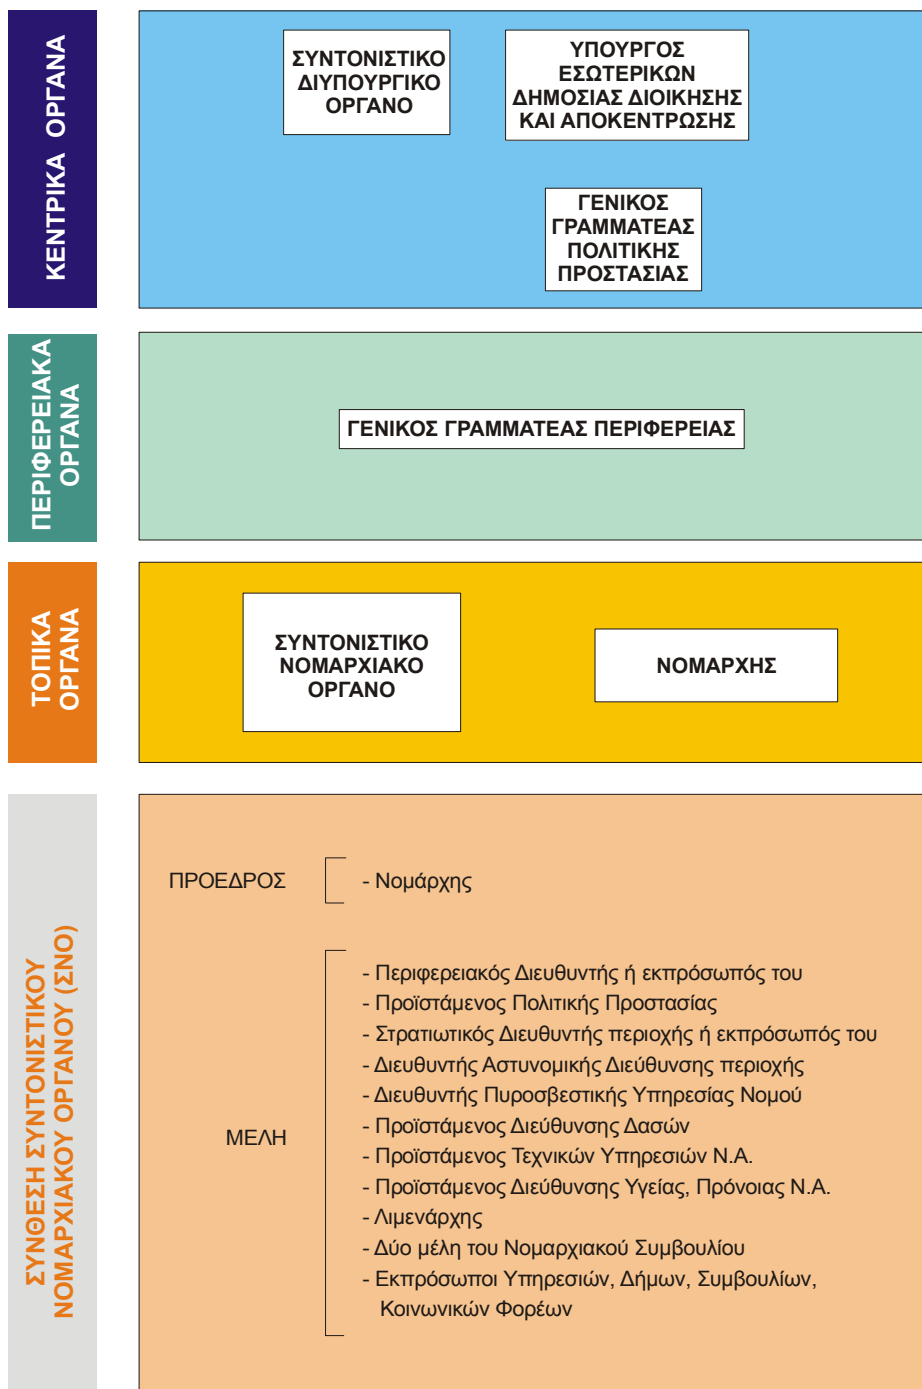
ΚΕΝΤΡΙΚΑ ΟΡΓΑΝΑ

ΣΥΝΤΟΝΙΣΤΙΚΟ ΔΙΥΠΟΥΡΓΙΚΟ ΟΡΓΑΝΟ

ΥΠΟΥΡΓΟΣ ΕΣΩΤΕΡΙΚΩΝ ΔΗΜΟΣΙΑΣ ΔΙΟΙΚΗΣΗΣ ΚΑΙ ΑΠΟΚΕΝΤΡΩΣΗΣ

ΓΕΝΙΚΟΣ ΓΡΑΜΜΑΤΕΑΣ ΠΟΛΙΤΙΚΗΣ ΠΡΟΣΤΑΣΙΑΣ

ΠΕΡΙΦΕΡΕΙΑΚΑ ΟΡΓΑΝΑ

ΓΕΝΙΚΟΣ ΓΡΑΜΜΑΤΕΑΣ ΠΕΡΙΦΕΡΕΙΑΣ

ΤΟΠΙΚΑ ΟΡΓΑΝΑ

ΣΥΝΤΟΝΙΣΤΙΚΟ ΝΟΜΑΡΧΙΑΚΟ ΟΡΓΑΝΟ

ΝΟΜΑΡΧΗΣ

ΣΥΝΘΕΣΗ ΣΥΝΤΟΝΙΣΤΙΚΟΥ ΝΟΜΑΡΧΙΑΚΟΥ ΟΡΓΑΝΟΥ (ΣΝΟ)

ΠΡΟΕΔΡΟΣ
- Νομάρχης

ΜΕΛΗ
- Περιφερειακός Διευθυντής ή εκπρόσωπός του
- Προϊστάμενος Πολιτικής Προστασίας
- Στρατιωτικός Διευθυντής περιοχής ή εκπρόσωπός του
- Διευθυντής Αστυνομικής Διεύθυνσης περιοχής
- Διευθυντής Πυροσβεστικής Υπηρεσίας Νομού
- Προϊστάμενος Διεύθυνσης Δασών
- Προϊστάμενος Τεχνικών Υπηρεσιών Ν.Α.
- Προϊστάμενος Διεύθυνσης Υγείας, Πρόνοιας Ν.Α.
- Λιμενάρχης
- Δύο μέλη του Νομαρχιακού Συμβουλίου
- Εκπρόσωποι Υπηρεσιών, Δήμων, Συμβουλίων, Κοινωνικών Φορέων